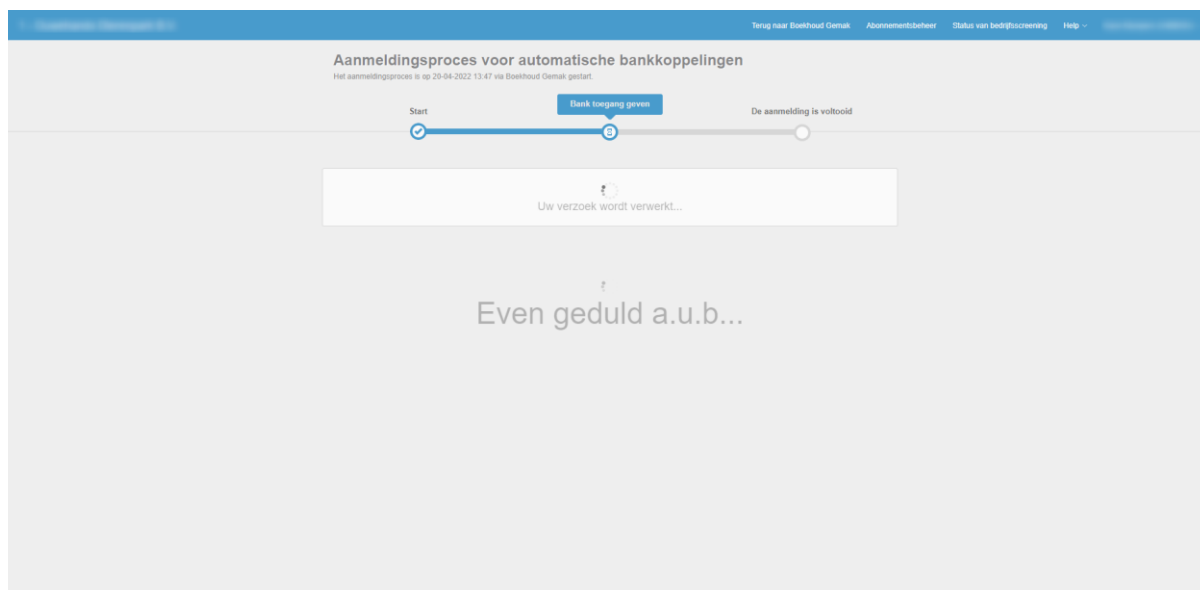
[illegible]

Terug naar Boekhoud Gemak Abonnementsbeheer Status van bedrijfsscreening Help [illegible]

Aanmeldingsproces voor automatische bankkoppelingen

Het aanmeldingsproces is op 20-04-2022 13:47 via Boekhoud Gemak gestart.

Start

Bank toegang geven

De aanmelding is voltooid

Uw verzoek wordt verwerkt...

Even geduld a.u.b...